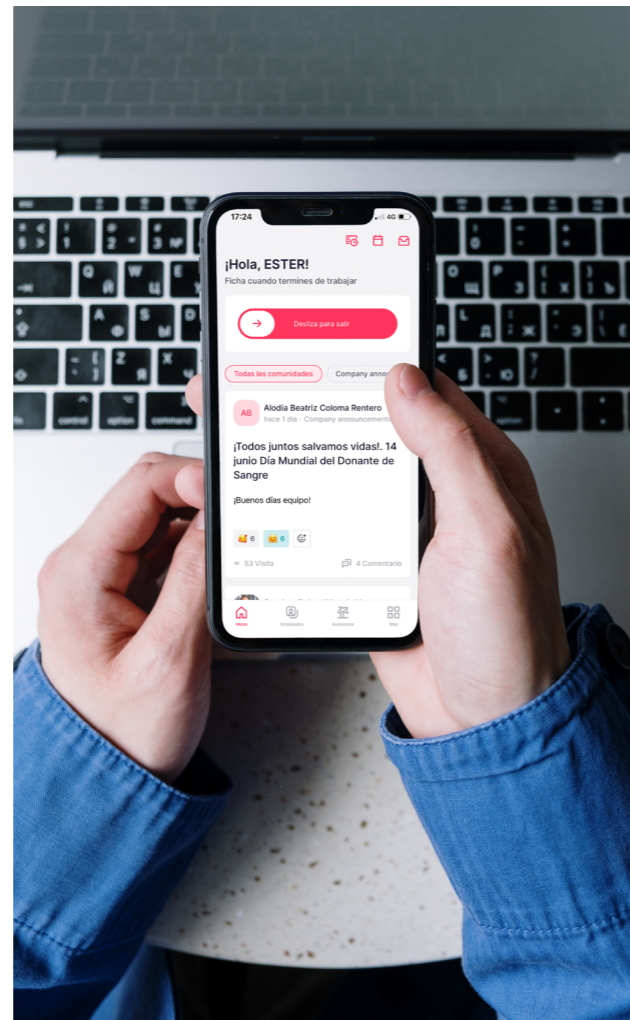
17:24 4G

¡Hola, ESTER!
Ficha cuando termines de trabajar

Desliza para salir

Todas las comunidades
Company anno

AB
Alodia Beatriz Coloma Rentero
hace 1 día · Company announcements

¡Todos juntos salvamos vidas!. 14 junio Día Mundial del Donante de Sangre

¡Buenos días equipo!

6
6

53 Visita
4 Comentario

Inicio
Empleados
Ausencias
Más

control
option
command